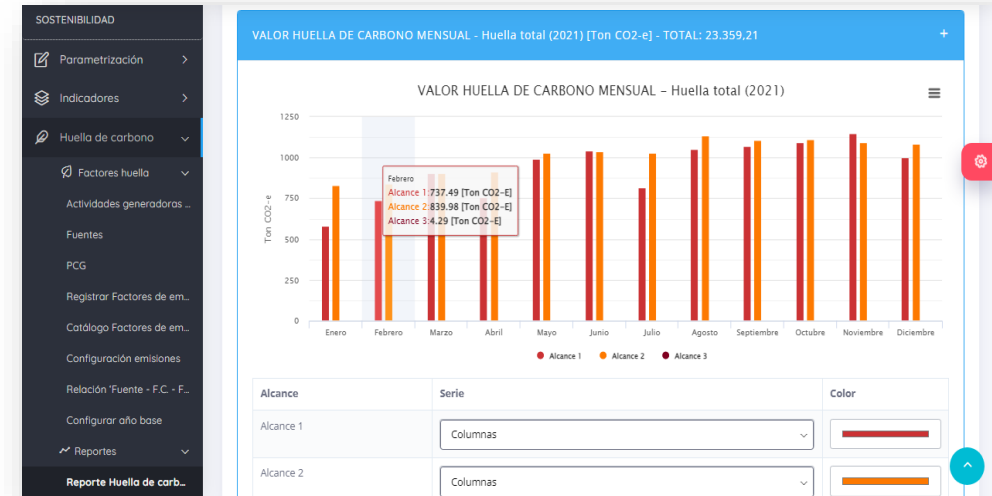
SOSTENIBILIDAD

Parametrización

Indicadores

Huella de carbono

Factores huella

Actividades generadoras ...

Fuentes

PCG

Registrar Factores de em...

Catálogo Factores de em...

Configuración emisiones

Relación 'Fuente - F.C. - F...

Configurar año base

Reportes

Reporte Huella de carb...

VALOR HUELLA DE CARBONO MENSUAL - Huella total (2021) [Ton CO2-e] - TOTAL: 23.359,21

+

VALOR HUELLA DE CARBONO MENSUAL - Huella total (2021)

1250

1000

750

500

250

0

Ton CO2-e

Febrero
Alcance 1: 737.49 [Ton CO2-E]
Alcance 2: 839.98 [Ton CO2-E]
Alcance 3: 4.29 [Ton CO2-E]

Enero Febrero Marzo Abril Mayo Junio Julio Agosto Septiembre Octubre Noviembre Diciembre

Alcance 1 Alcance 2 Alcance 3

| Alcance | Serie | Color |
|---|---|---|
| Alcance 1 | Columnas | |
| Alcance 2 | Columnas | |